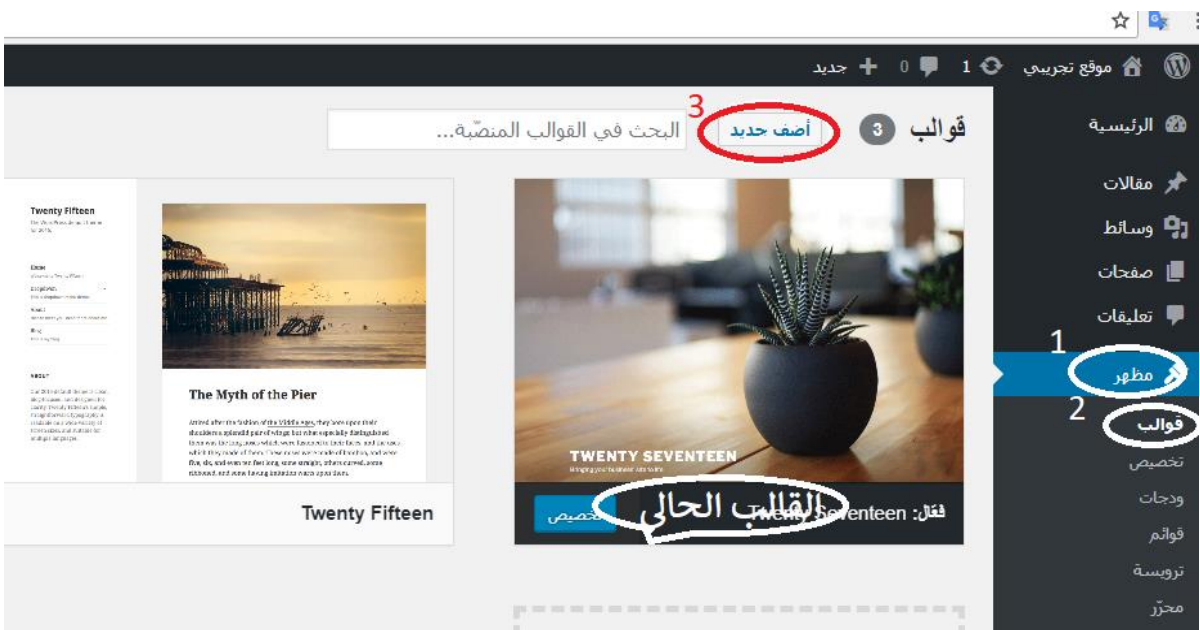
موقع تجريبي 1 0 جديد

قوالب 3 أضف جديد البحث في القوالب المنصّبة...

3

الرئيسية
مقالات
وسائط
صفحات
تعليقات
1
مظهر
2
قوالب
تخصيص
ودجات
قوائم
ترويسة
محرّر

TWENTY SEVENTEEN
Bringing your business ideas to life

فعّال: Twenty Seventeen
تخصيص
القالب الحالي

Twenty Fifteen

The Myth of the Pier

Twenty Fifteen